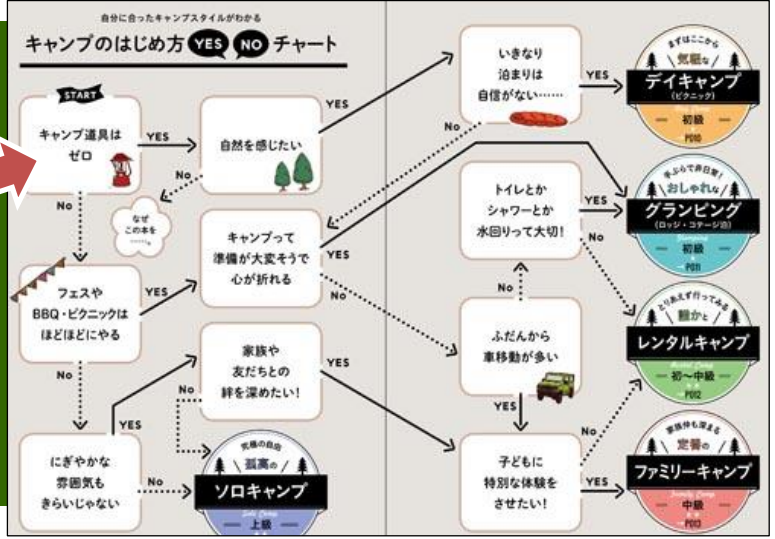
自分に合ったキャンプスタイルがわかる

キャンプのはじめ方 YES NO チャート

START

キャンプ道具はゼロ

YES

自然を感じたい

YES

No

なぜこの本を……

No

キャンプって準備が大変そうで心が折れる

YES

No

フェスやBBQ・ピクニックはほどほどにやる

YES

No

家族や友だちとの絆を深めたい!

YES

No

YES

にぎやかな雰囲気もきらいじゃない

No

究極の自由 孤高の ソロキャンプ

Solo Camp

上級

いきなり泊まりは自信がない……

YES

No

まずはここから 気軽な デイキャンプ (ピクニック)

初級

P010

トイレとかシャワーとか水回りって大切!

YES

No

No

手ぶらで非日常! おしゃれな グランピング (ロッジ・コテージ泊)

初級

P011

ふだんから車移動が多い

YES

とりあえず行ってみる 軽めかと レンタルキャンプ

初~中級

P012

子どもに特別な体験をさせたい!

YES

家族仲も深まる 定番の ファミリーキャンプ

Family Camp

中級

P013